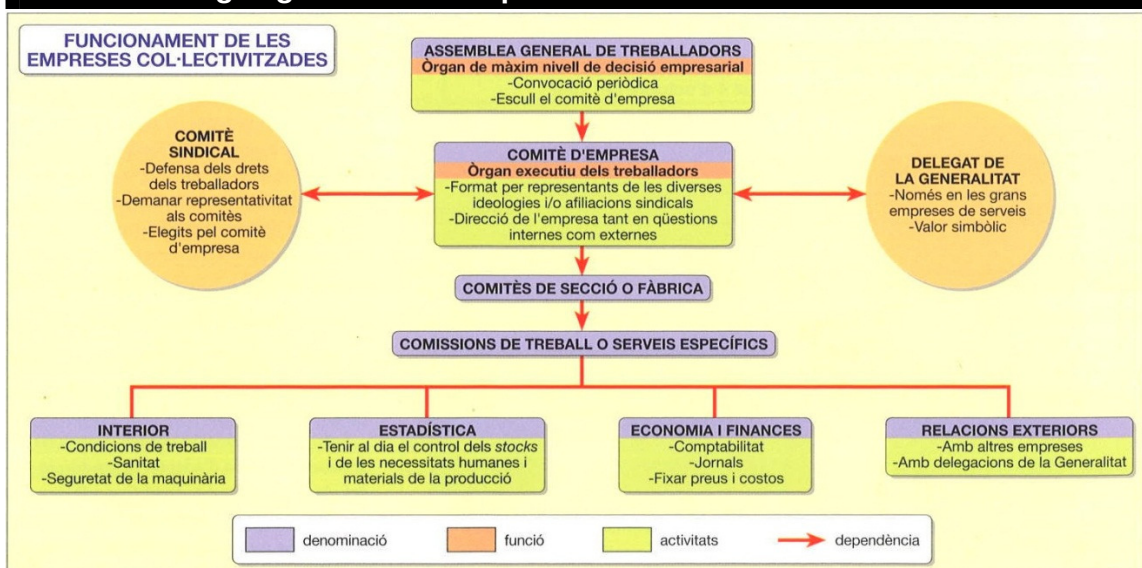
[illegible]

FUNCIONAMENT DE LES EMPRESES COL·LECTIVITZADES

ASSEMBLEA GENERAL DE TREBALLADORS
Òrgan de màxim nivell de decisió empresarial
-Convocació periòdica
-Escull el comitè d'empresa

COMITÈ SINDICAL
-Defensa dels drets dels treballadors
-Demanar representativitat als comitès
-Elegits pel comitè d'empresa

COMITÈ D'EMPRESA
Òrgan executiu dels treballadors
-Format per representants de les diverses ideologies i/o afiliacions sindicals
-Direcció de l'empresa tant en qüestions internes com externes

DELEGAT DE LA GENERALITAT
-Només en les grans empreses de serveis
-Valor simbòlic

COMITÈS DE SECCIÓ O FÀBRICA

COMISSIONS DE TREBALL O SERVEIS ESPECÍFICS

INTERIOR
-Condicions de treball
-Sanitat
-Seguretat de la maquinària

ESTADÍSTICA
-Tenir al dia el control dels stocks i de les necessitats humanes i materials de la producció

ECONOMIA I FINANCES
-Comptabilitat
-Jornals
-Fixar preus i costos

RELACIONS EXTERIORS
-Amb altres empreses
-Amb delegacions de la Generalitat

denominació
funció
activitats
dependència